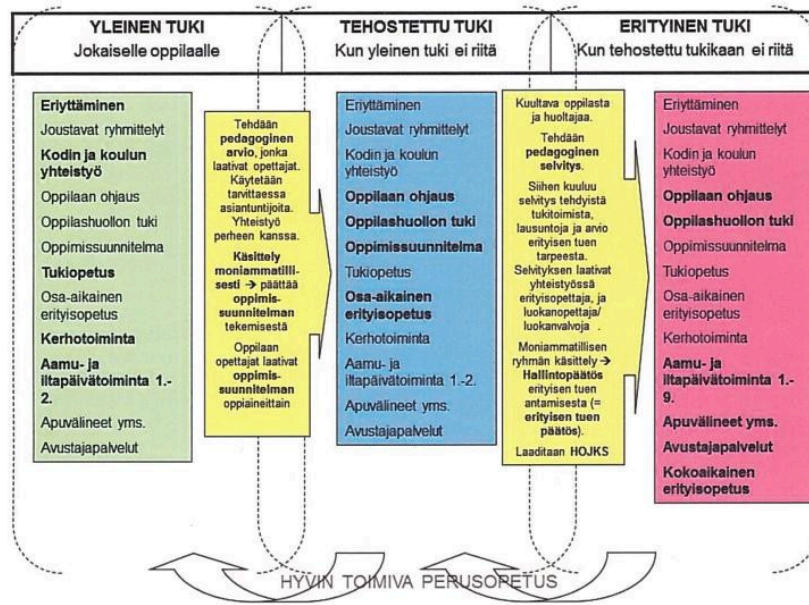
YLEINEN TUKI
Jokaiselle oppilaalle

TEHOSTETTU TUKI
Kun yleinen tuki ei riitä

ERITYINEN TUKI
Kun tehostettu tukikaan ei riitä

Eriyttäminen
Joustavat ryhmittelyt
Kodin ja koulun yhteistyö
Oppilaan ohjaus
Oppilashuollon tuki
Oppimissuunnitelma
Tukiopetus
Osa-aikainen erityisopetus
Kerhotoiminta
Aamu- ja iltapäivätoiminta 1.-2.
Apuvälineet yms.
Avustajapalvelut

Tehdään pedagoginen arvio, jonka laativat opettajat. Käytetään tarvittaessa asiantuntijoita. Yhteistyö perheen kanssa.
Käsittely moniammatillisesti → päättää oppimissuunnitelman tekemisestä
Oppilaan opettajat laativat oppimissuunnitelman oppiaineittain

Eriyttäminen
Joustavat ryhmittelyt
Kodin ja koulun yhteistyö
Oppilaan ohjaus
Oppilashuollon tuki
Oppimissuunnitelma
Tukiopetus
Osa-aikainen erityisopetus
Kerhotoiminta
Aamu- ja iltapäivätoiminta 1.-2.
Apuvälineet yms.
Avustajapalvelut

Kuultava oppilasta ja huoltajaa.
Tehdään pedagoginen selvitys.
Siihen kuuluu selvitys tehdyistä tukitoimista, lausuntoja ja arvio erityisen tuen tarpeesta. Selvityksen laativat yhteistyössä erityisopettaja, ja luokanopettaja/ luokanvalvoja .
Moniammatillisen ryhmän käsittely → Hallintopäätös erityisen tuen antamisesta (= erityisen tuen päätös).
Laaditaan HOJKS

Eriyttäminen
Joustavat ryhmittelyt
Kodin ja koulun yhteistyö
Oppilaan ohjaus
Oppilashuollon tuki
Oppimissuunnitelma
Tukiopetus
Osa-aikainen erityisopetus
Kerhotoiminta
Aamu- ja iltapäivätoiminta 1.-9.
Apuvälineet yms.
Avustajapalvelut
Kokoaikainen erityisopetus

HYVIN TOIMIVA PERUSOPETUS